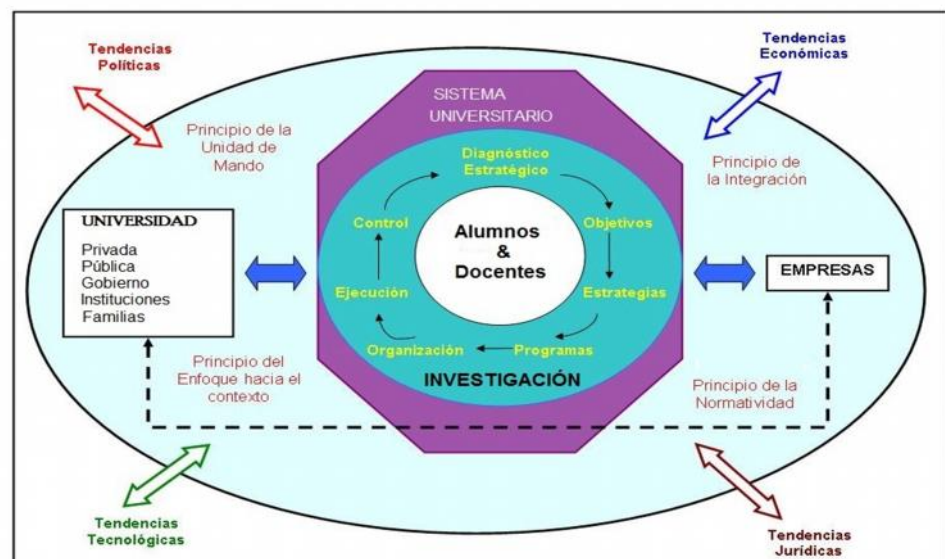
Tendencias Políticas

Tendencias Económicas

Principio de la Unidad de Mando

SISTEMA UNIVERSITARIO

Principio de la Integración

Diagnóstico Estratégico

Control

Objetivos

Alumnos & Docentes

UNIVERSIDAD

Privada
Pública
Gobierno
Instituciones
Familias

Ejecución

Estrategias

EMPRESAS

Organización

Programas

INVESTIGACIÓN

Principio del Enfoque hacia el contexto

Principio de la Normatividad

Tendencias Tecnológicas

Tendencias Jurídicas